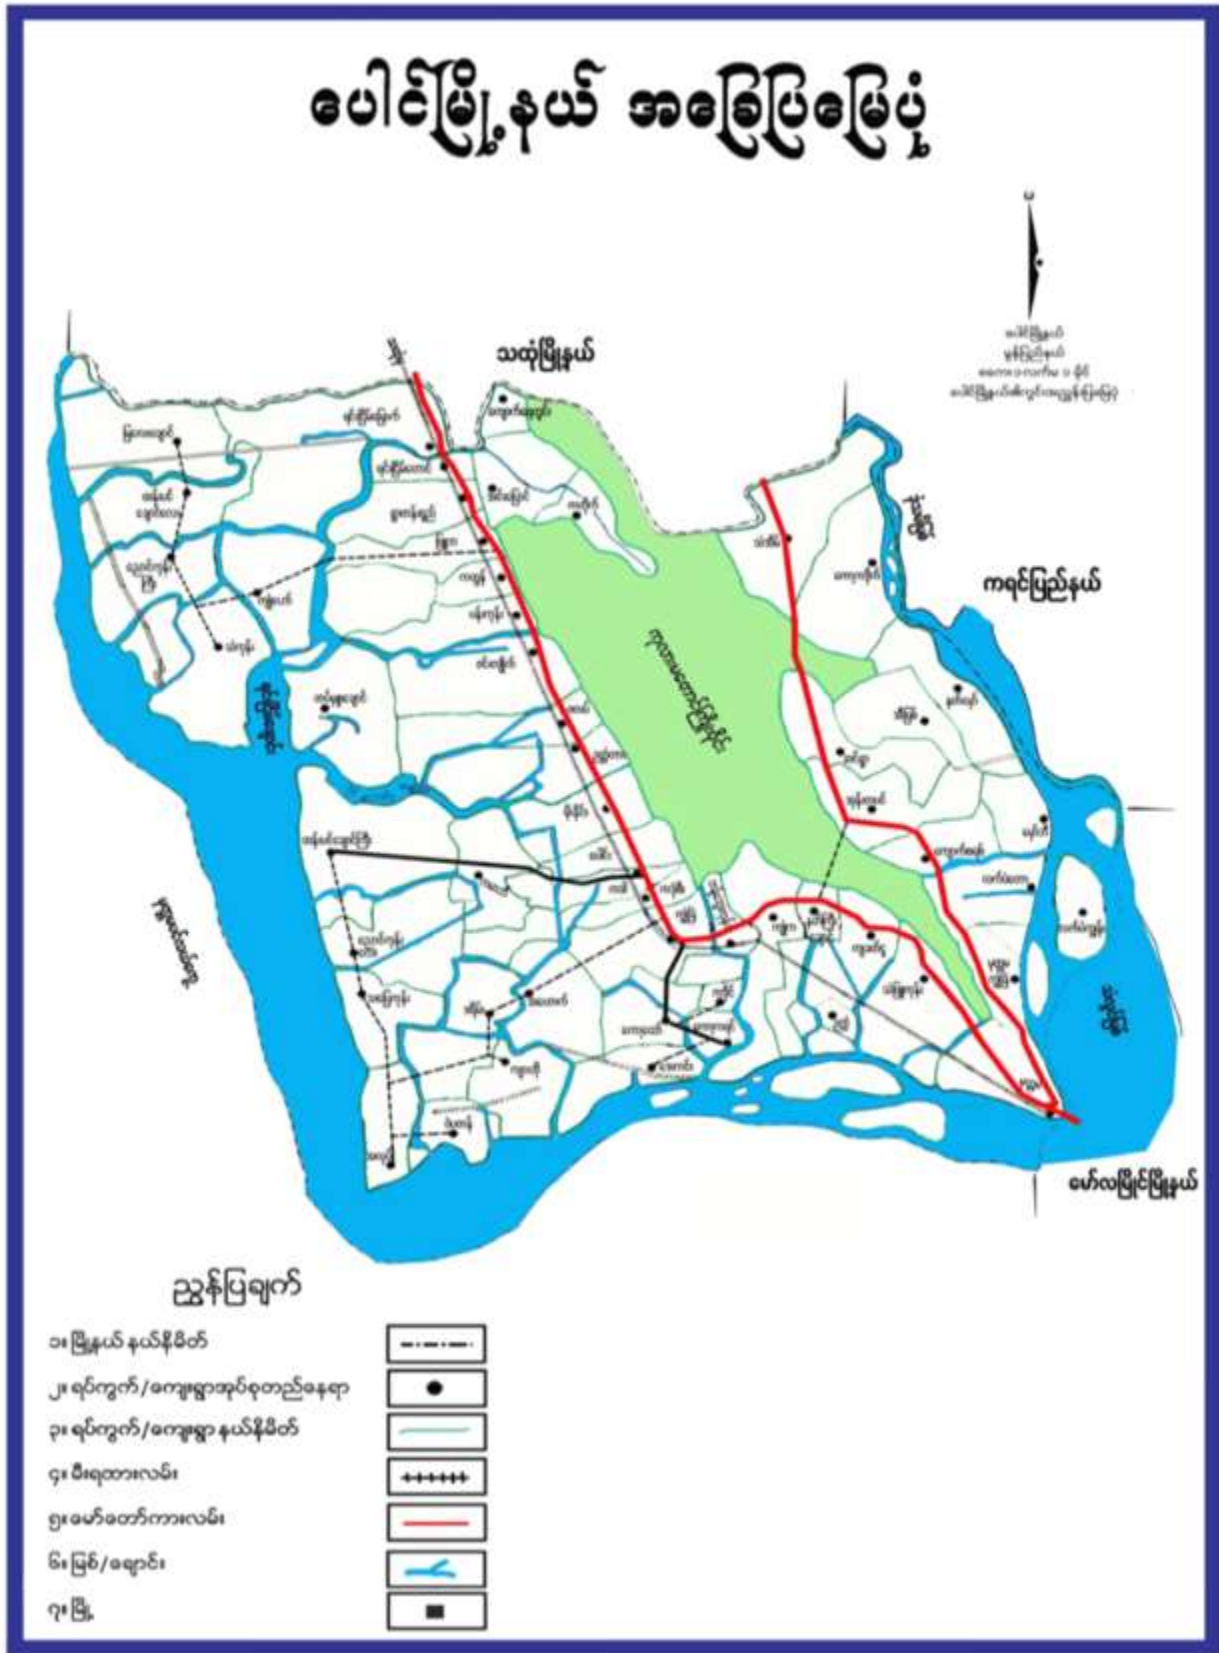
ပေါင်မြို့နယ် အခြေပြမြေပုံ

မြောက်

သထုံမြို့နယ်

ကရင်ပြည်နယ်

မော်လမြိုင်မြို့နယ်

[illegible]

ညွှန်ပြချက်

၁။ မြို့နယ် နယ်နိမိတ်

၂။ ရပ်ကွက်/ကျေးရွာအုပ်စုတည်နေရာ

၃။ ရပ်ကွက်/ကျေးရွာ နယ်နိမိတ်

၄။ မီးရထားလမ်း

၅။ မော်တော်ကားလမ်း

၆။ မြစ်/ချောင်း

၇။ မြို့